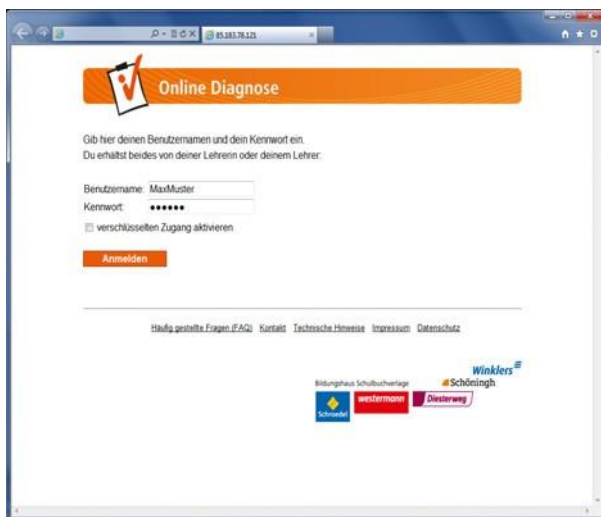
85.183.78.121

Online Diagnose

Gib hier deinen Benutzernamen und dein Kennwort ein.
Du erhältst beides von deiner Lehrerin oder deinem Lehrer.

Benutzername: MaxMuster
Kennwort: ••••••

verschlüsselten Zugang aktivieren

Anmelden

Häufig gestellte Fragen (FAQ) Kontakt Technische Hinweise Impressum Datenschutz

Winklers
Schöningh
Bildungshaus Schulbuchverlage
Schroedel westermann Diesterweg